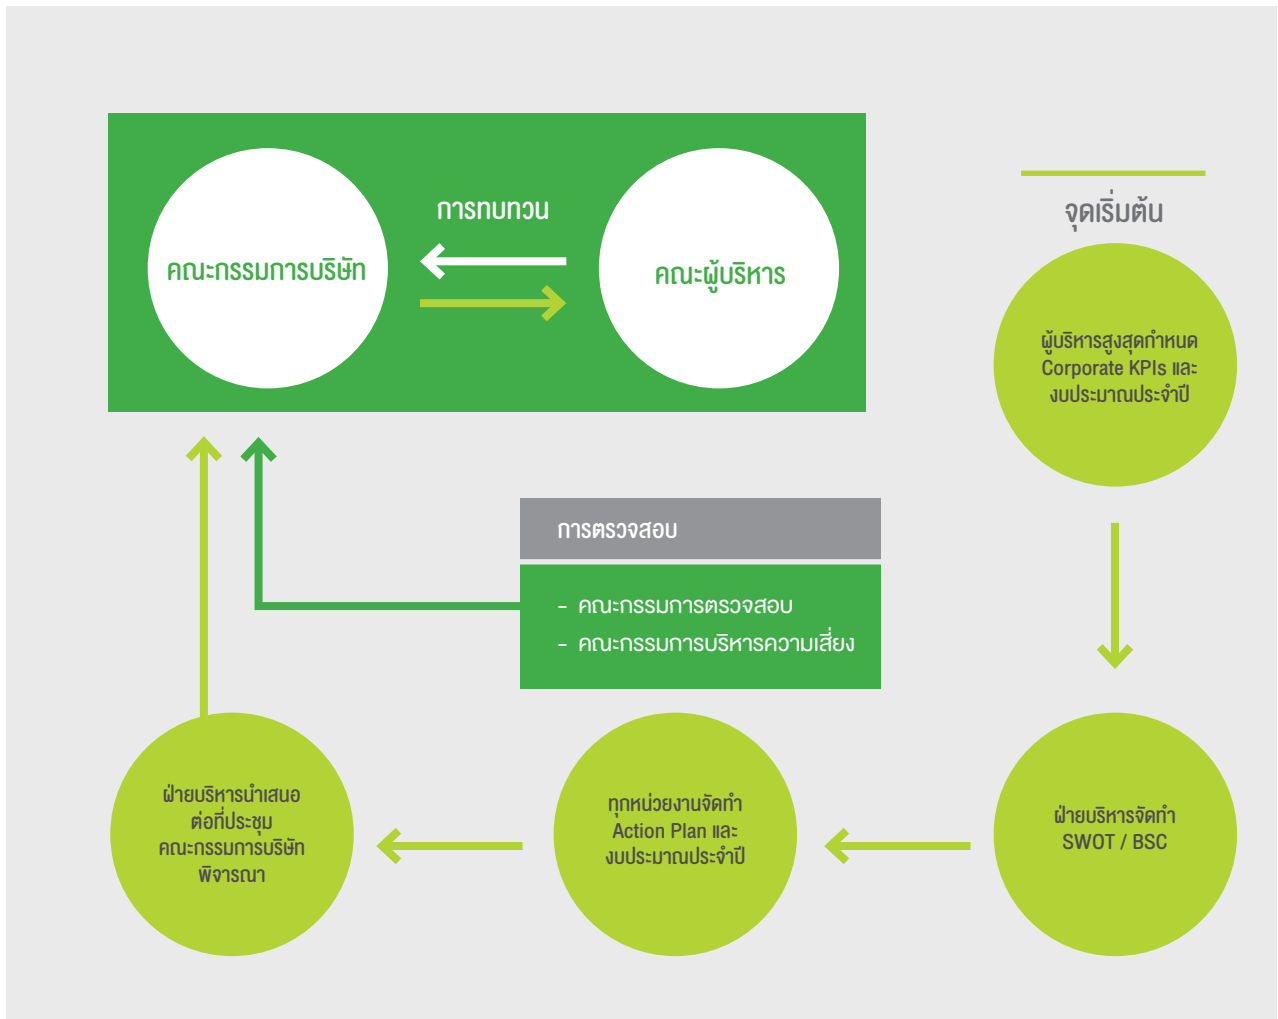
คณะกรรมการบริษัท

การทบทวน

คณะผู้บริหาร

จุดเริ่มต้น

ผู้บริหารสูงสุดกำหนด Corporate KPIs และ งบประมาณประจำปี

การตรวจสอบ

- คณะกรรมการตรวจสอบ
- คณะกรรมการบริหารความเสี่ยง

ฝ่ายบริหารนำเสนอ ต่อที่ประชุม คณะกรรมการบริษัท พิจารณา

ทุกหน่วยงานจัดทำ Action Plan และ งบประมาณประจำปี

ฝ่ายบริหารจัดทำ SWOT / BSC